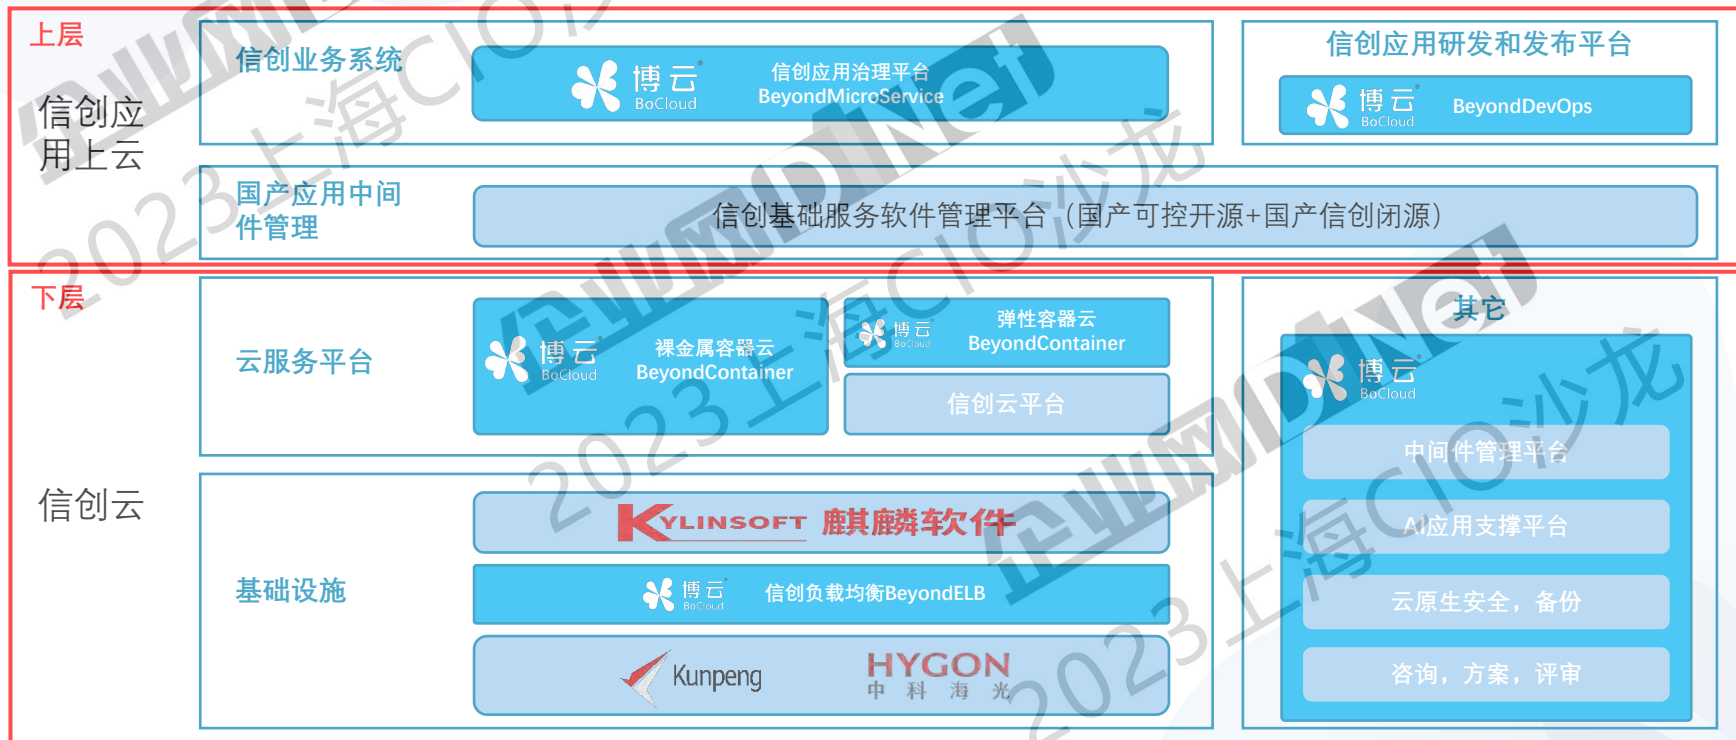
上层

信创应用上云

信创业务系统

博云 BoCloud 信创应用治理平台 BeyondMicroService

信创应用研发和发布平台

博云 BoCloud BeyondDevOps

国产应用中间件管理

信创基础服务软件管理平台（国产可控开源+国产信创闭源）

下层

信创云

云服务平台

博云 BoCloud 裸金属容器云 BeyondContainer

博云 BoCloud 弹性容器云 BeyondContainer

信创云平台

其它

博云 BoCloud

中间件管理平台

AI应用支撑平台

云原生安全，备份

咨询，方案，评审

基础设施

KYLINSOFT 麒麟软件

博云 BoCloud 信创负载均衡BeyondELB

Kunpeng

HYGON 中 科 海 光

2023上海CIO沙龙

企业网D1Net

2023上海CIO沙龙

企业网D1Net

2023上海CIO沙龙